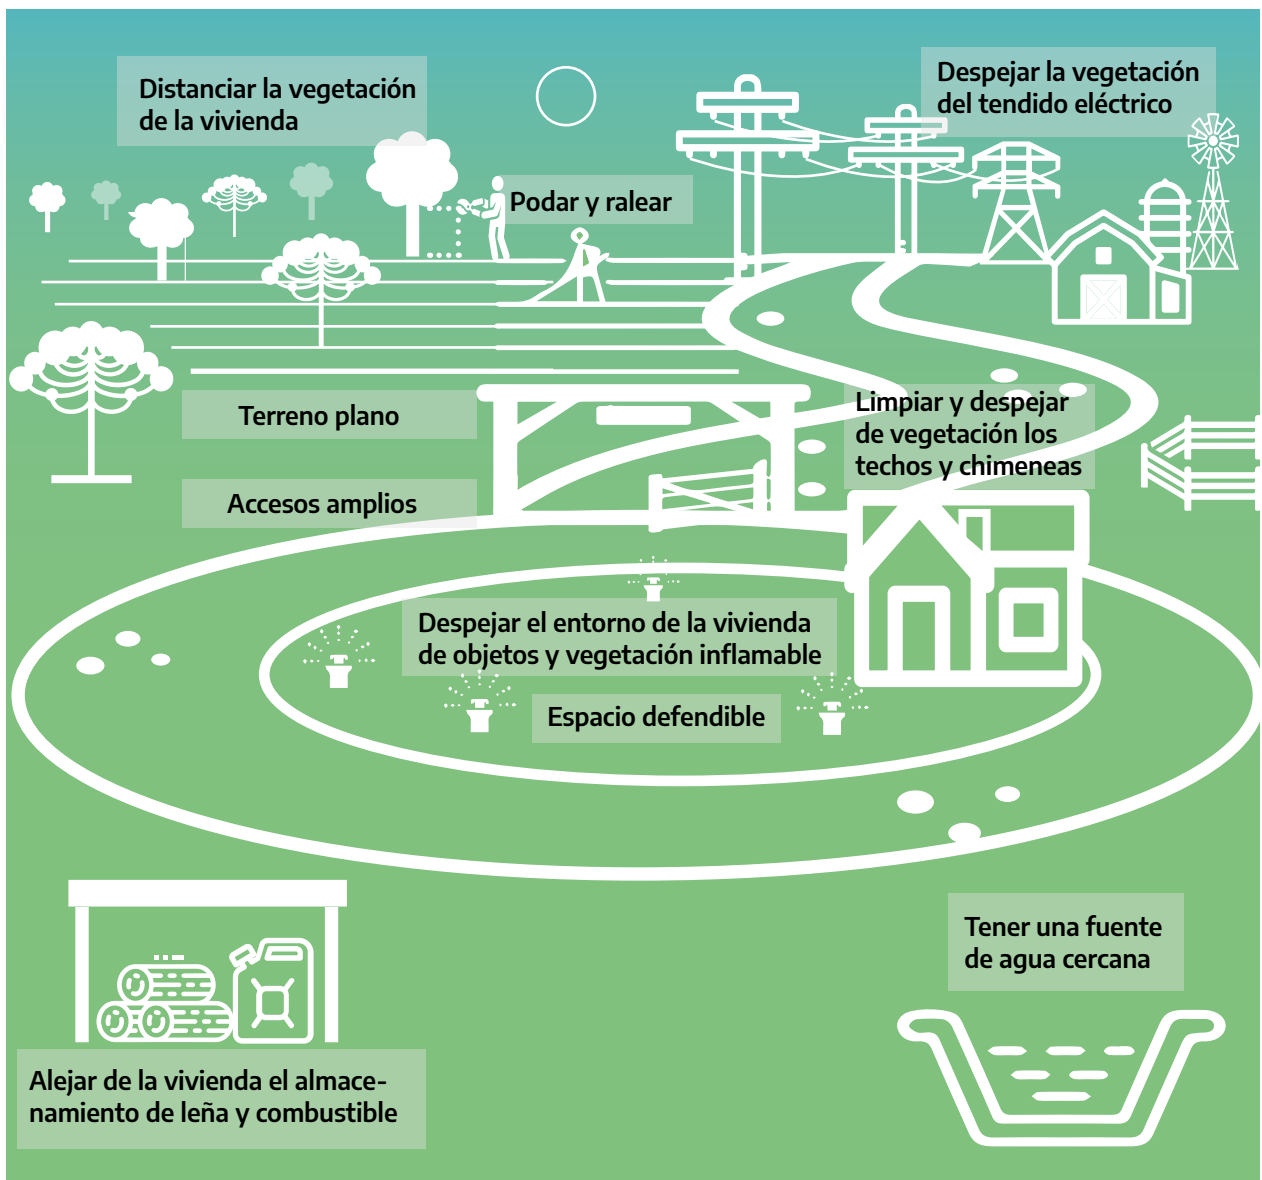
Distanciar la vegetación de la vivienda

Despejar la vegetación del tendido eléctrico

Podar y ralear

Terreno plano

Limpiar y despejar de vegetación los techos y chimeneas

Accesos amplios

Despejar el entorno de la vivienda de objetos y vegetación inflamable

Espacio defendible

Tener una fuente de agua cercana

Alejar de la vivienda el almacenamiento de leña y combustible